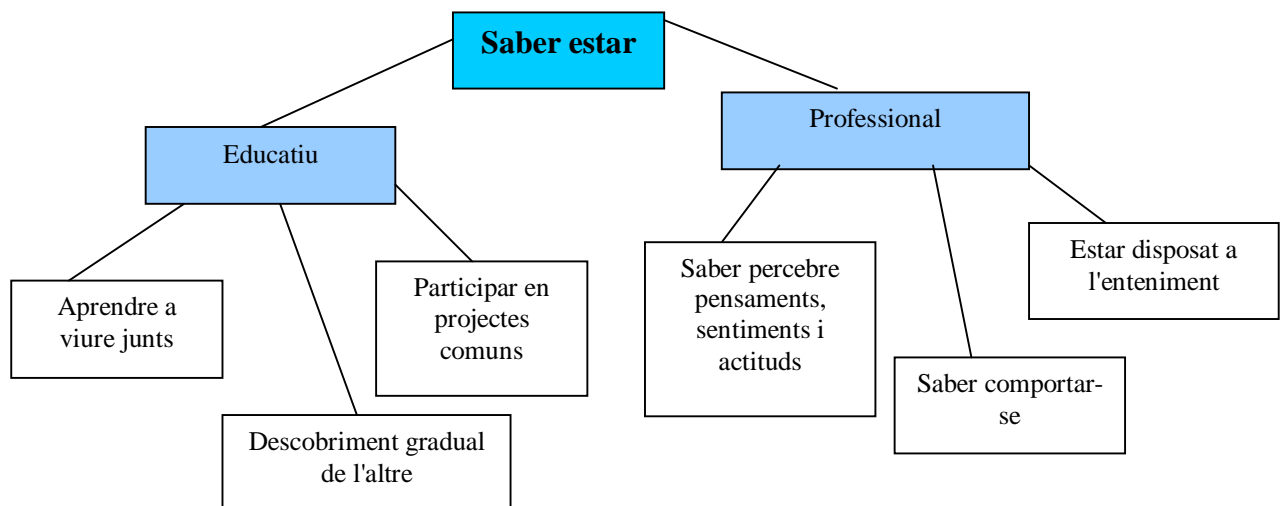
Saber estar

Educatiu

Professional

Aprendre a viure junts

Descobriment gradual de l'altre

Participar en projectes comuns

Saber percebre pensaments, sentiments i actituds

Saber comportar-se

Estar disposat a l'enteniment